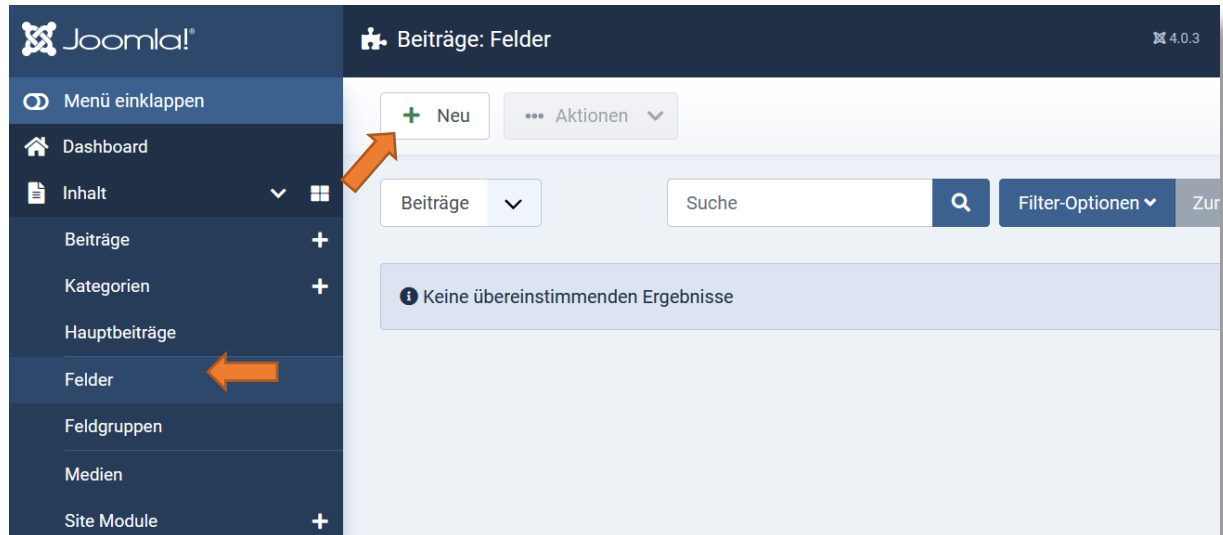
Joomla!®

Beiträge: Felder

4.0.3

Menü einklappen

Dashboard

Inhalt

Beiträge

Kategorien

Hauptbeiträge

Felder

Feldgruppen

Medien

Site Module

+ Neu

••• Aktionen

Beiträge

Suche

Filter-Optionen

Zur

Keine übereinstimmenden Ergebnisse